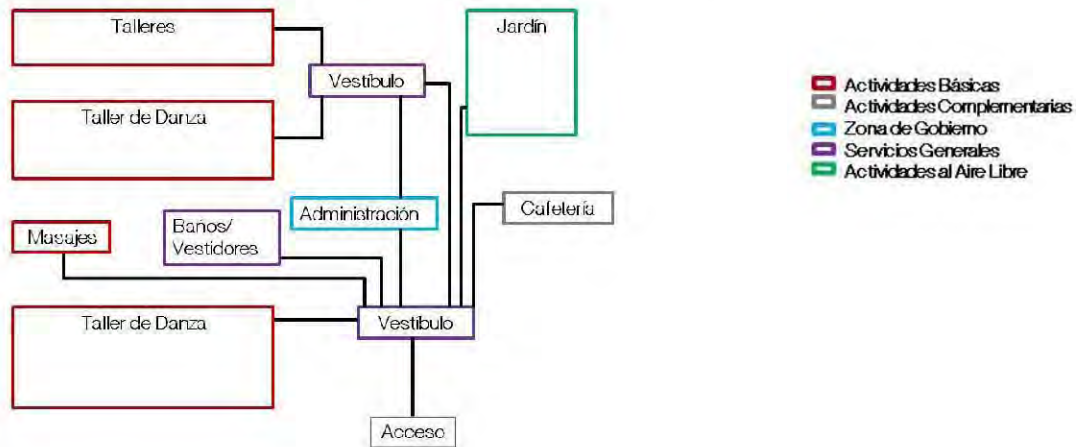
Talleres

Jardín

Vestibulo

Taller de Danza

Actividades Básicas
Actividades Complementarias
Zona de Gobierno
Servicios Generales
Actividades al Aire Libre

Baños/ Vestidores

Administración

Cafetería

Masajes

Taller de Danza

Vestibulo

Acceso